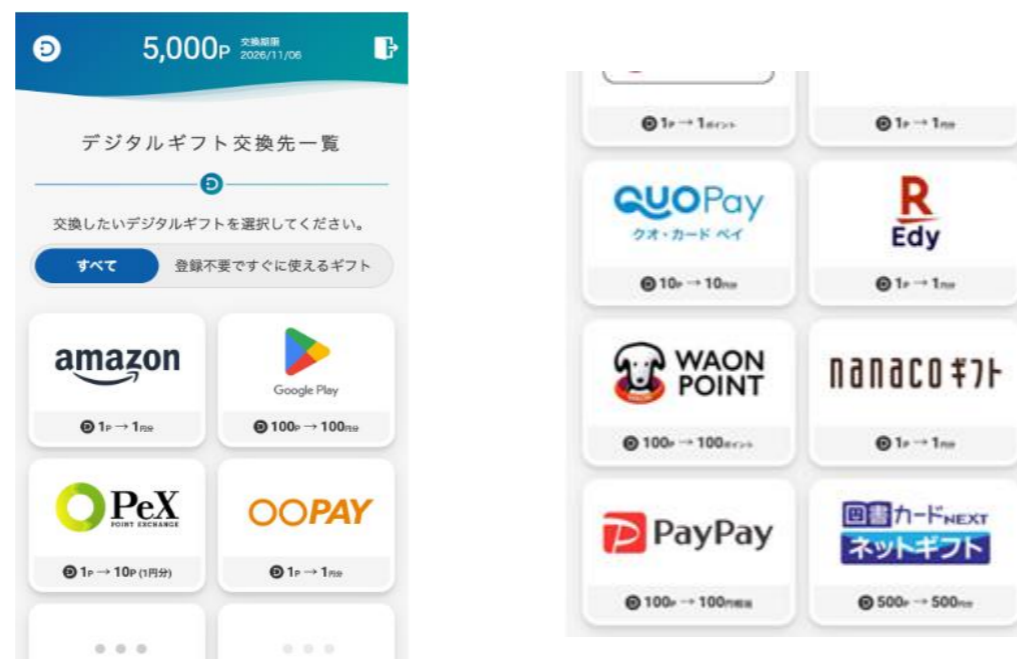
5,000P 交換期限 2026/11/06

デジタルギフト交換先一覧

交換したいデジタルギフトを選択してください。

すべて
登録不要ですぐに使えるギフト

amazon
1P → 1円分

Google Play
100P → 100円分

PeX POINT EXCHANGE
1P → 10P (1円分)

OOPAY
1P → 1円分

1P → 1ポイント

1P → 1円分

QUOPay クオ・カード ペイ
10P → 10円分

R Edy
1P → 1円分

WAON POINT
100P → 100ポイント

nanaco ギフト
1P → 1円分

PayPay
100P → 100円相当

図書カードNEXT ネットギフト
500P → 500円分